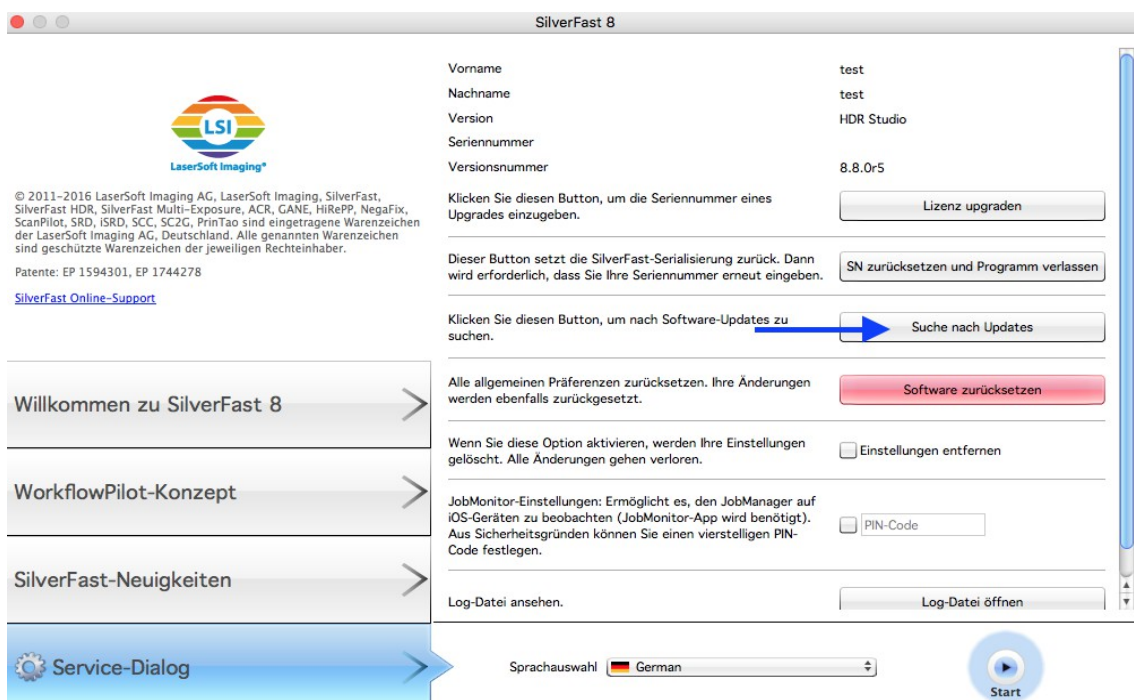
SilverFast 8

LSI
LaserSoft Imaging®

© 2011–2016 LaserSoft Imaging AG, LaserSoft Imaging, SilverFast, SilverFast HDR, SilverFast Multi-Exposure, ACR, GANE, HiRePP, NegaFix, ScanPilot, SRD, iSRD, SCC, SC2G, PrinTao sind eingetragene Warenzeichen der LaserSoft Imaging AG, Deutschland. Alle genannten Warenzeichen sind geschützte Warenzeichen der jeweiligen Rechteinhaber.

Patente: EP 1594301, EP 1744278

SilverFast Online-Support

Willkommen zu SilverFast 8

WorkflowPilot-Konzept

SilverFast-Neuigkeiten

Service-Dialog

| | |
|---|---|
| Vorname | test |
| Nachname | test |
| Version | HDR Studio |
| Seriennummer | |
| Versionsnummer | 8.8.0r5 |

Klicken Sie diesen Button, um die Seriennummer eines Upgrades einzugeben. Lizenz upgraden

Dieser Button setzt die SilverFast-Serialisierung zurück. Dann wird erforderlich, dass Sie Ihre Seriennummer erneut eingeben. SN zurücksetzen und Programm verlassen

Klicken Sie diesen Button, um nach Software-Updates zu suchen. Suche nach Updates

Alle allgemeinen Präferenzen zurücksetzen. Ihre Änderungen werden ebenfalls zurückgesetzt. Software zurücksetzen

Wenn Sie diese Option aktivieren, werden Ihre Einstellungen gelöscht. Alle Änderungen gehen verloren. Einstellungen entfernen

JobMonitor-Einstellungen: Ermöglicht es, den JobManager auf iOS-Geräten zu beobachten (JobMonitor-App wird benötigt). Aus Sicherheitsgründen können Sie einen vierstelligen PIN-Code festlegen. PIN-Code

Log-Datei ansehen. Log-Datei öffnen

Sprachauswahl German

Start